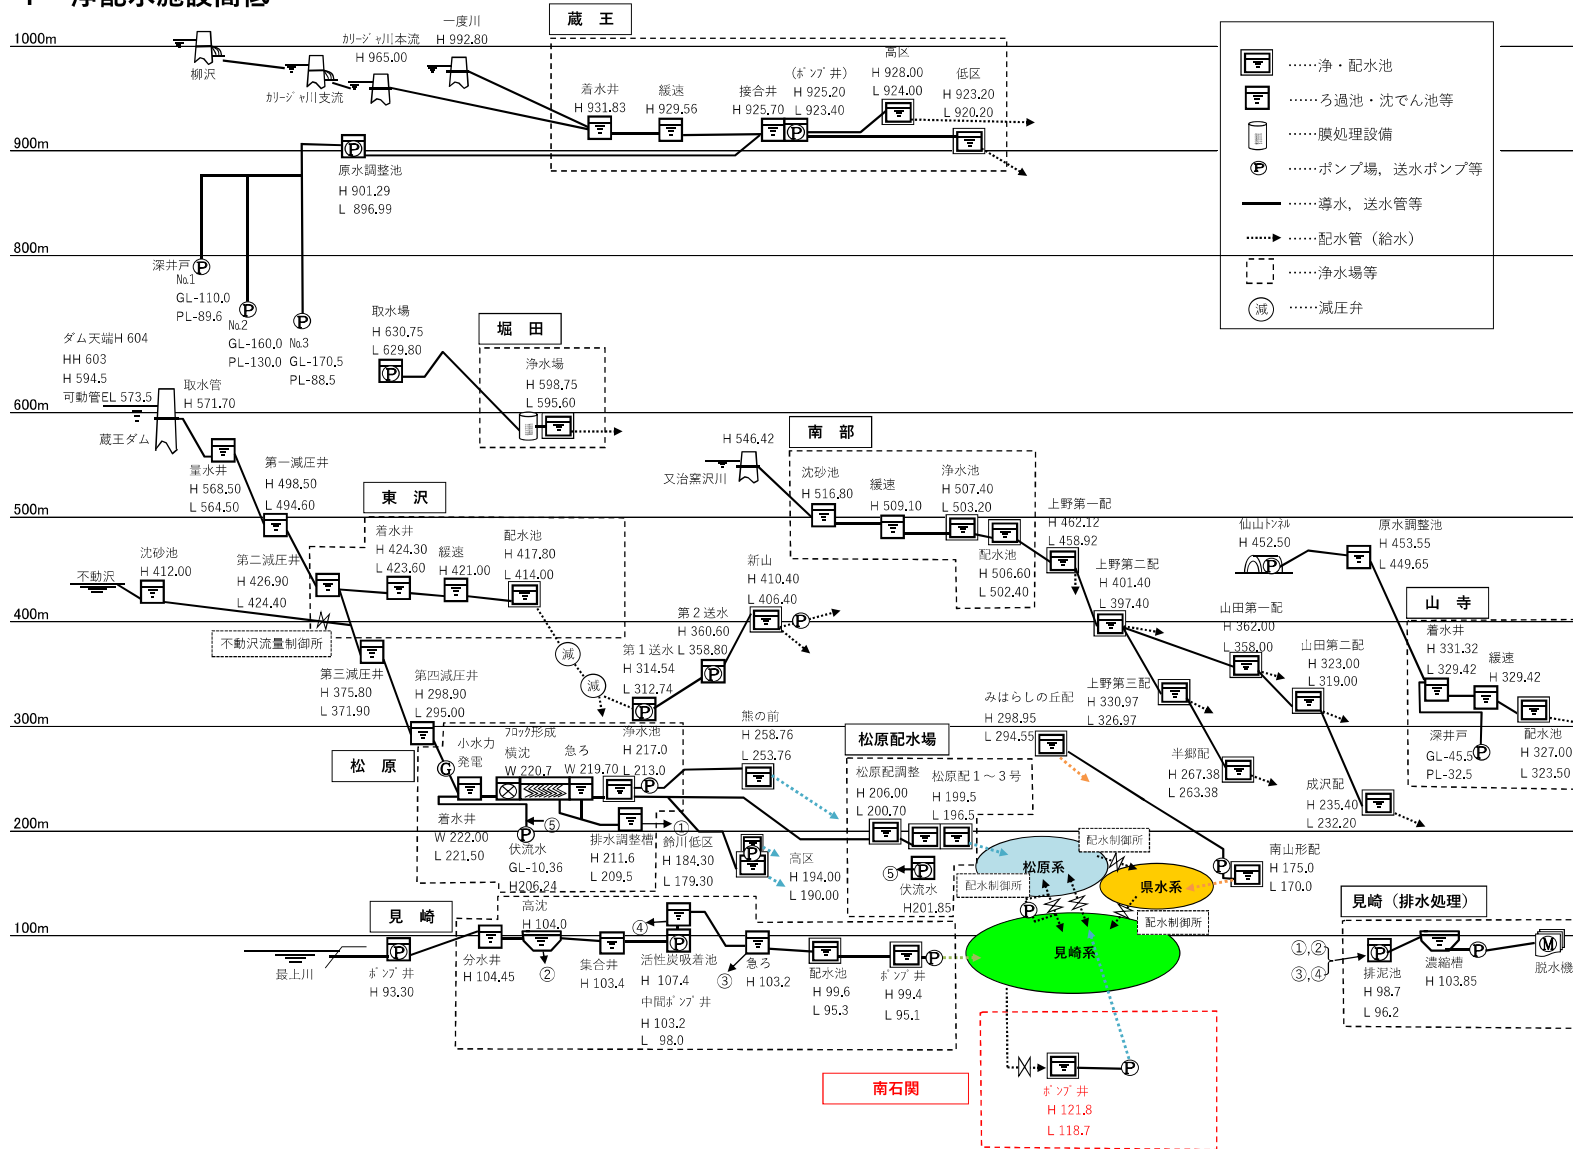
1000m
900m
800m
600m
500m
400m
300m
200m
100m

蔵　王

一度川
H 992.80
カリージャ川本流
H 965.00
柳沢
カリージャ川支流
着水井
H 931.83
緩速
H 929.56
接合井
H 925.70
(ポンプ井)
H 925.20
L 923.40
高区
H 928.00
L 924.00
低区
H 923.20
L 920.20
原水調整池
H 901.29
L 896.99
深井戸 No.1
GL-110.0
PL-89.6
No.2
GL-160.0
PL-130.0
No.3
GL-170.5
PL-88.5
ダム天端H 604
HH 603
H 594.5
可動管EL 573.5
取水管
H 571.70
蔵王ダム
量水井
H 568.50
L 564.50
第一減圧井
H 498.50
L 494.60

取水場
H 630.75
L 629.80
堀　田
浄水場
H 598.75
L 595.60

東　沢
着水井
H 424.30
L 423.60
緩速
H 421.00
配水池
H 417.80
L 414.00
沈砂池
H 412.00
不動沢
第二減圧井
H 426.90
L 424.40
不動沢流量制御所
第三減圧井
H 375.80
L 371.90
第四減圧井
H 298.90
L 295.00

南　部
H 546.42
又治窯沢川
沈砂池
H 516.80
緩速
H 509.10
浄水池
H 507.40
L 503.20
配水池
H 506.60
L 502.40
新山
H 410.40
L 406.40
第２送水
H 360.60
第１送水 L 358.80
H 314.54
L 312.74
上野第一配
H 462.12
L 458.92
上野第二配
H 401.40
L 397.40
仙山トンネル
H 452.50
原水調整池
H 453.55
L 449.65
山田第一配
H 362.00
L 358.00
山田第二配
H 323.00
L 319.00
上野第三配
H 330.97
L 326.97
みはらしの丘配
H 298.95
L 294.55
半郷配
H 267.38
L 263.38
成沢配
H 235.40
L 232.20
南山形配
H 175.0
L 170.0

山　寺
着水井
H 331.32
L 329.42
緩速
H 329.42
深井戸
GL-45.5
PL-32.5
配水池
H 327.00
L 323.50

松　原
小水力発電
フロック形成
横沈
W 220.7
急ろ
W 219.70
浄水池
H 217.0
L 213.0
熊の前
H 258.76
L 253.76
着水井
W 222.00
L 221.50
⑤
伏流水
GL-10.36
H206.24
排水調整槽
H 211.6
L 209.5
①
飯川低区
H 184.30
L 179.30
高区
H 194.00
L 190.00
松原配水場
松原配調整
H 206.00
L 200.70
松原配１～３号
H 199.5
L 196.5
⑤
伏流水
H201.85
配水制御所
松原系
県水系
配水制御所
配水制御所
見崎系

見　崎
最上川
ポンプ井
H 93.30
分水井
H 104.45
高沈
H 104.0
②
集合井
H 103.4
④
活性炭吸着池
H 107.4
中間ポンプ井
H 103.2
L 98.0
③
急ろ
H 103.2
配水池
H 99.6
L 95.3
ポンプ井
H 99.4
L 95.1

南石関
ポンプ井
H 121.8
L 118.7

見崎（排水処理）
①,②
③,④
排泥池
H 98.7
L 96.2
濃縮槽
H 103.85
脱水機
Ⓜ

……浄・配水池
……ろ過池・沈でん池等
……膜処理設備
……ポンプ場，送水ポンプ等
……導水，送水管等
……配水管（給水）
……浄水場等
減 ……減圧弁